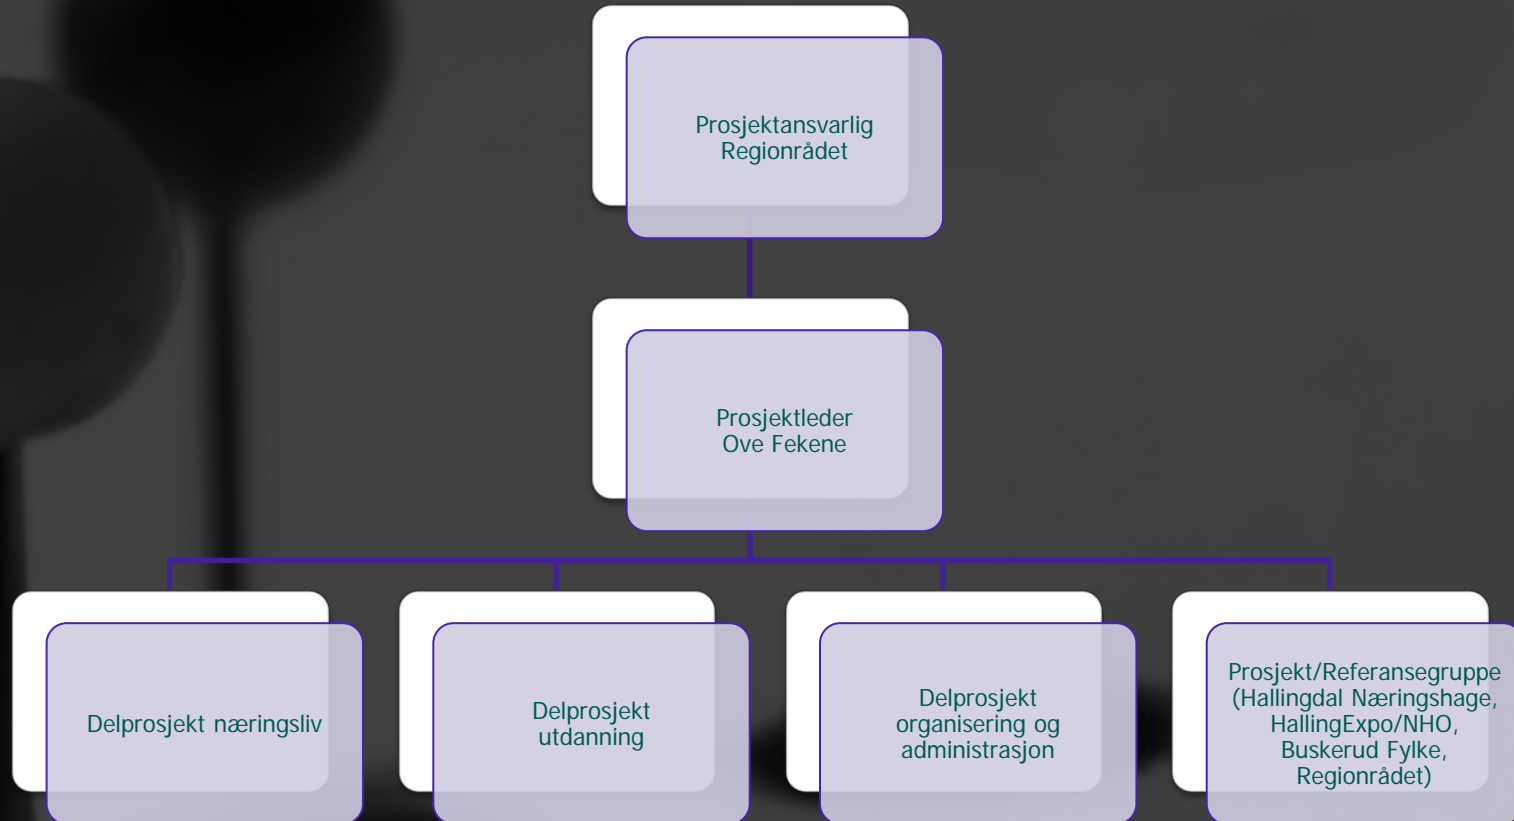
Prosjektansvarlig
Regionrådet

Prosjektleder
Ove Fekene

Delprosjekt næringsliv

Delprosjekt
utdanning

Delprosjekt
organisering og
administrasjon

Prosjekt/Referansegruppe
(Hallingdal Næringshage,
HallingExpo/NHO,
Buskerud Fylke,
Regionrådet)